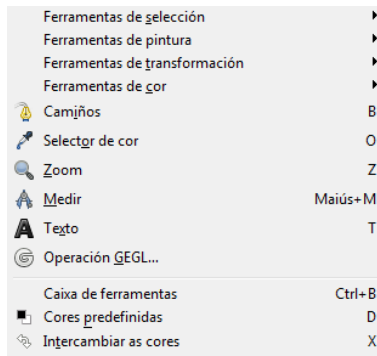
Ferramentas de selección
Ferramentas de pintura
Ferramentas de transformación
Ferramentas de cor
Camiños B
Selector de cor O
Zoom Z
Medir Maiús+M
Texto T
Operación GEGL...
Caixa de ferramentas Ctrl+B
Cores predefinidas D
Intercambiar as cores X